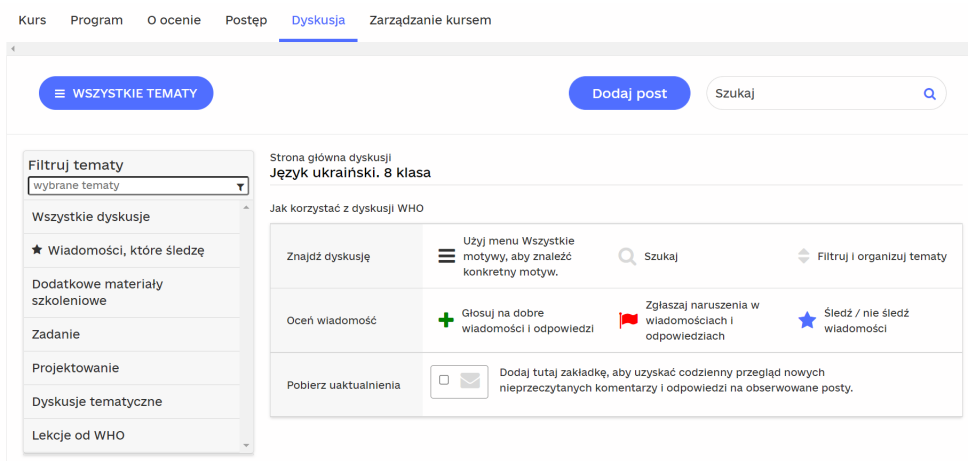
Kurs Program O ocenie Postęp Dyskusja Zarządzanie kursem

WSZYSTKIE TEMATY

Dodaj post

Szukaj

Filtruj tematy

wybrane tematy

Wszystkie dyskusje

Wiadomości, które śledzę

Dodatkowe materiały szkoleniowe

Zadanie

Projektowanie

Dyskusje tematyczne

Lekcje od WHO

Strona główna dyskusji

Język ukraiński. 8 klasa

Jak korzystać z dyskusji WHO

| | | | |
|---|---|---|---|
| Znajdź dyskusję | Użyj menu Wszystkie motywy, aby znaleźć konkretny motyw. | Szukaj | Filtruj i organizuj tematy |
| Oceń wiadomość | Głosuj na dobre wiadomości i odpowiedzi | Zgłaszaj naruszenia w wiadomościach i odpowiedziach | Śledź / nie śledź wiadomości |
| Pobierz uaktualnienia | Dodaj tutaj zakładkę, aby uzyskać codzienny przegląd nowych nieprzeczytanych komentarzy i odpowiedzi na obserwowane posty. | | |